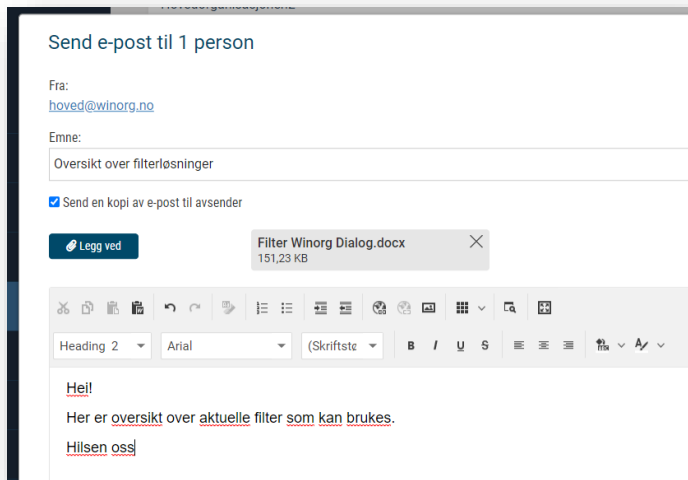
Hovedorganisasjonen2

Send e-post til 1 person

Fra:
hoved@winorg.no

Emne:
Oversikt over filterløsninger

Send en kopi av e-post til avsender

Legg ved

Filter Winorg Dialog.docx
151,23 KB

Heading 2
Arial
(Skriftstø

B I U S

Hei!

Her er oversikt over aktuelle filter som kan brukes.

Hilsen oss